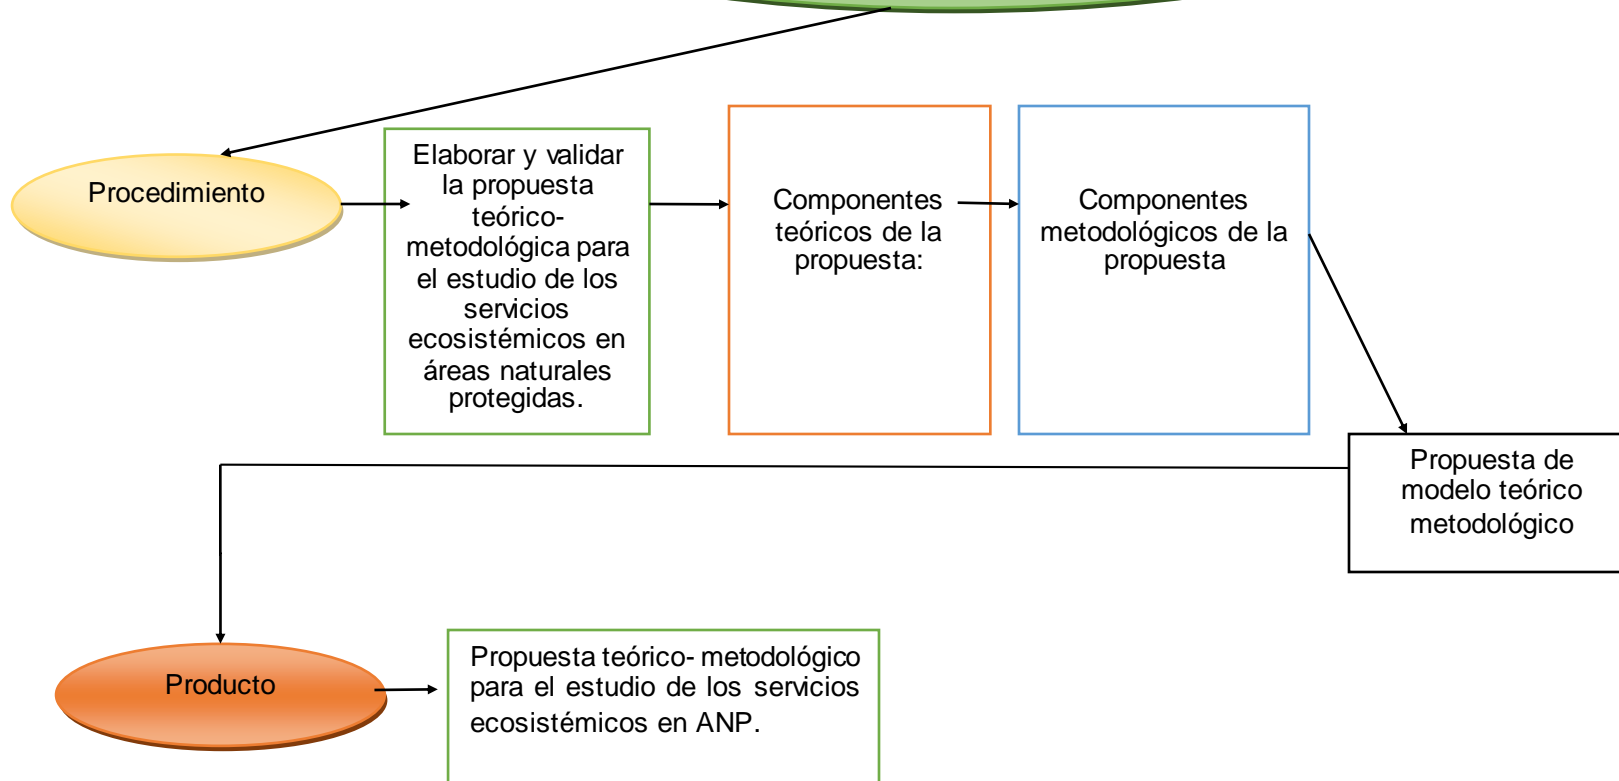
Procedimiento

Elaborar y validar la propuesta teórico-metodológica para el estudio de los servicios ecosistémicos en áreas naturales protegidas.

Componentes teóricos de la propuesta:

Componentes metodológicos de la propuesta

Propuesta de modelo teórico metodológico

Producto

Propuesta teórico- metodológico para el estudio de los servicios ecosistémicos en ANP.